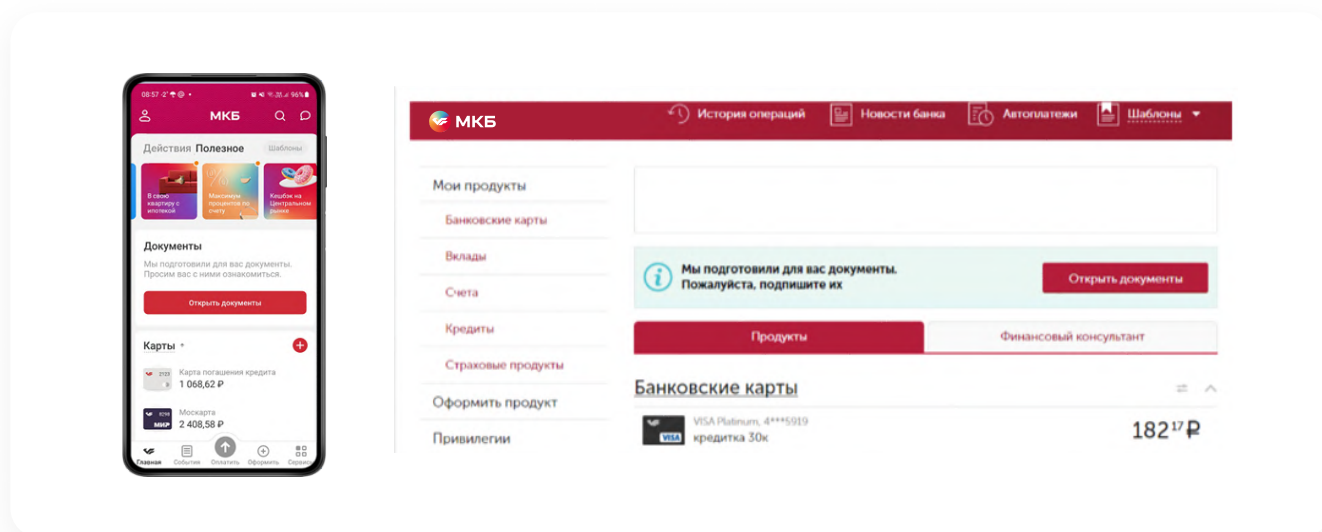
08:57 96%

МКБ

Действия Полезное Шаблоны

В свою квартиру с ипотекой

Максимум процентов по счету

Кешбэк на Центральном рынке

Документы

Мы подготовили для вас документы. Просим вас с ними ознакомиться.

Открыть документы

Карты

Карта погашения кредита
1 068,62 ₽

Москарта
2 408,58 ₽

Главная События Оплатить Оформить Сервис

МКБ

История операций Новости банка Автоплатежи Шаблоны

Мои продукты

Банковские карты

Вклады

Счета

Кредиты

Страховые продукты

Оформить продукт

Привилегии

Мы подготовили для вас документы. Пожалуйста, подпишите их

Открыть документы

Продукты

Финансовый консультант

Банковские карты

VISA Platinum, 4***5919
кредитка 30к

182 $^{17}$ ₽